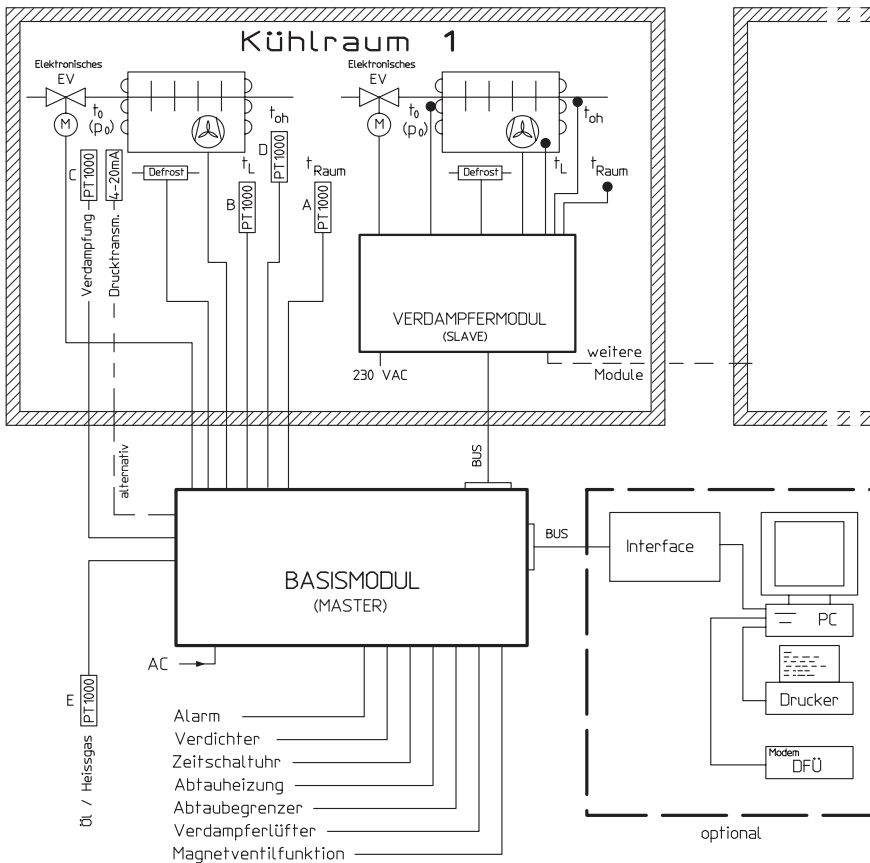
Kühlraum 1

Elektronisches
EV
M
$t_0$
$(p_0)$
$t_{oh}$
C
PT1000
Verdampfung
4-20mA
Drucktransm.
Defrost
B
PT1000
$t_L$
D
PT1000
A
PT1000
$t_{Raum}$

Elektronisches
EV
M
$t_0$
$(p_0)$
$t_{oh}$
Defrost
$t_L$
$t_{Raum}$

VERDAMPFERMODUL
(SLAVE)
230 VAC
weitere
Module

alternativ
BUS

BASISMODUL
(MASTER)
AC

BUS
Interface
PC
Drucker
Modem
DFÜ
optional

E
PT1000
Öl / Heissgas

Alarm
Verdichter
Zeitschaltuhr
Abtauheizung
Abtaubegrenzer
Verdampferlüfter
Magnetventilfunktion